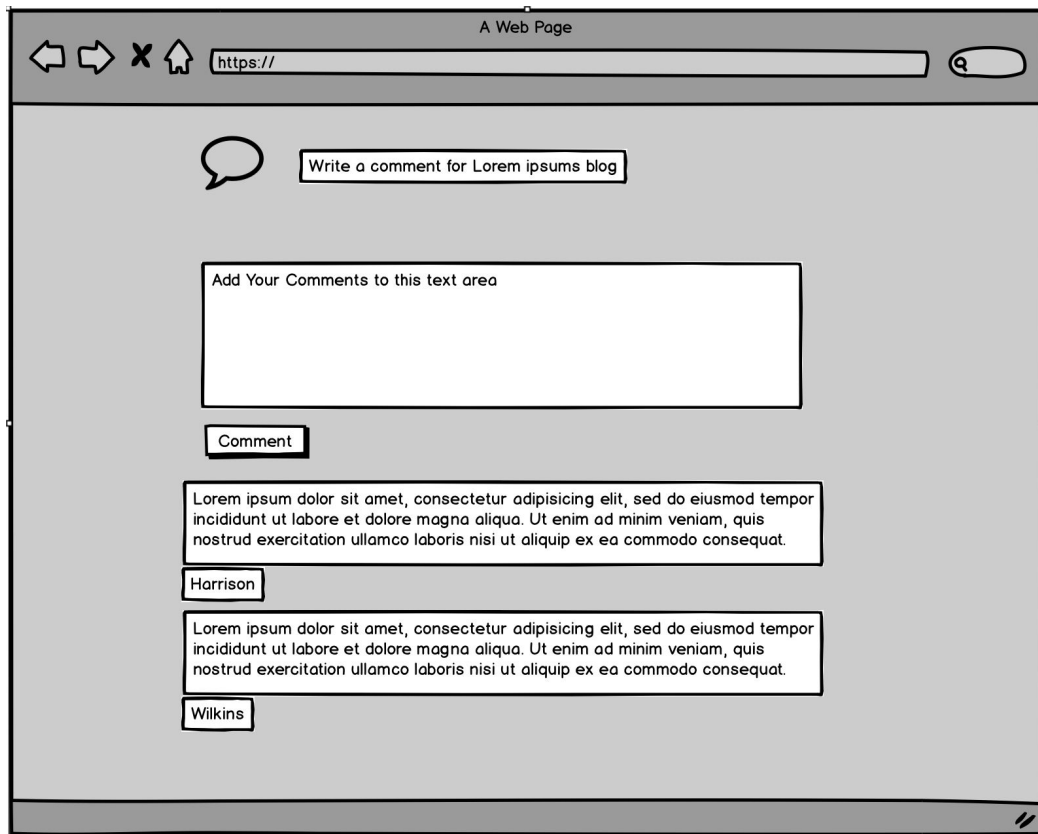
A Web Page

https://

Write a comment for Lorem ipsums blog

Add Your Comments to this text area

Comment

Lorem ipsum dolor sit amet, consectetur adipisicing elit, sed do eiusmod tempor incididunt ut labore et dolore magna aliqua. Ut enim ad minim veniam, quis nostrud exercitation ullamco laboris nisi ut aliquip ex ea commodo consequat.

Harrison

Lorem ipsum dolor sit amet, consectetur adipisicing elit, sed do eiusmod tempor incididunt ut labore et dolore magna aliqua. Ut enim ad minim veniam, quis nostrud exercitation ullamco laboris nisi ut aliquip ex ea commodo consequat.

Wilkins